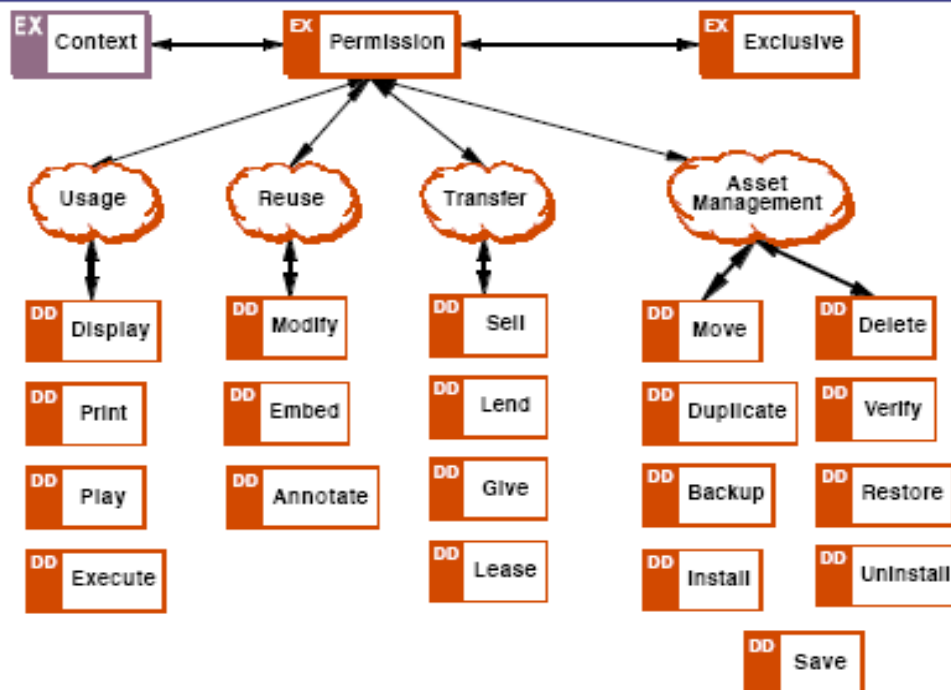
EX Context

EX Permission

EX Exclusive

Usage

Reuse

Transfer

Asset Management

DD Display

DD Print

DD Play

DD Execute

DD Modify

DD Embed

DD Annotate

DD Sell

DD Lend

DD Give

DD Lease

DD Move

DD Duplicate

DD Backup

DD Install

DD Delete

DD Verify

DD Restore

DD Uninstall

DD Save